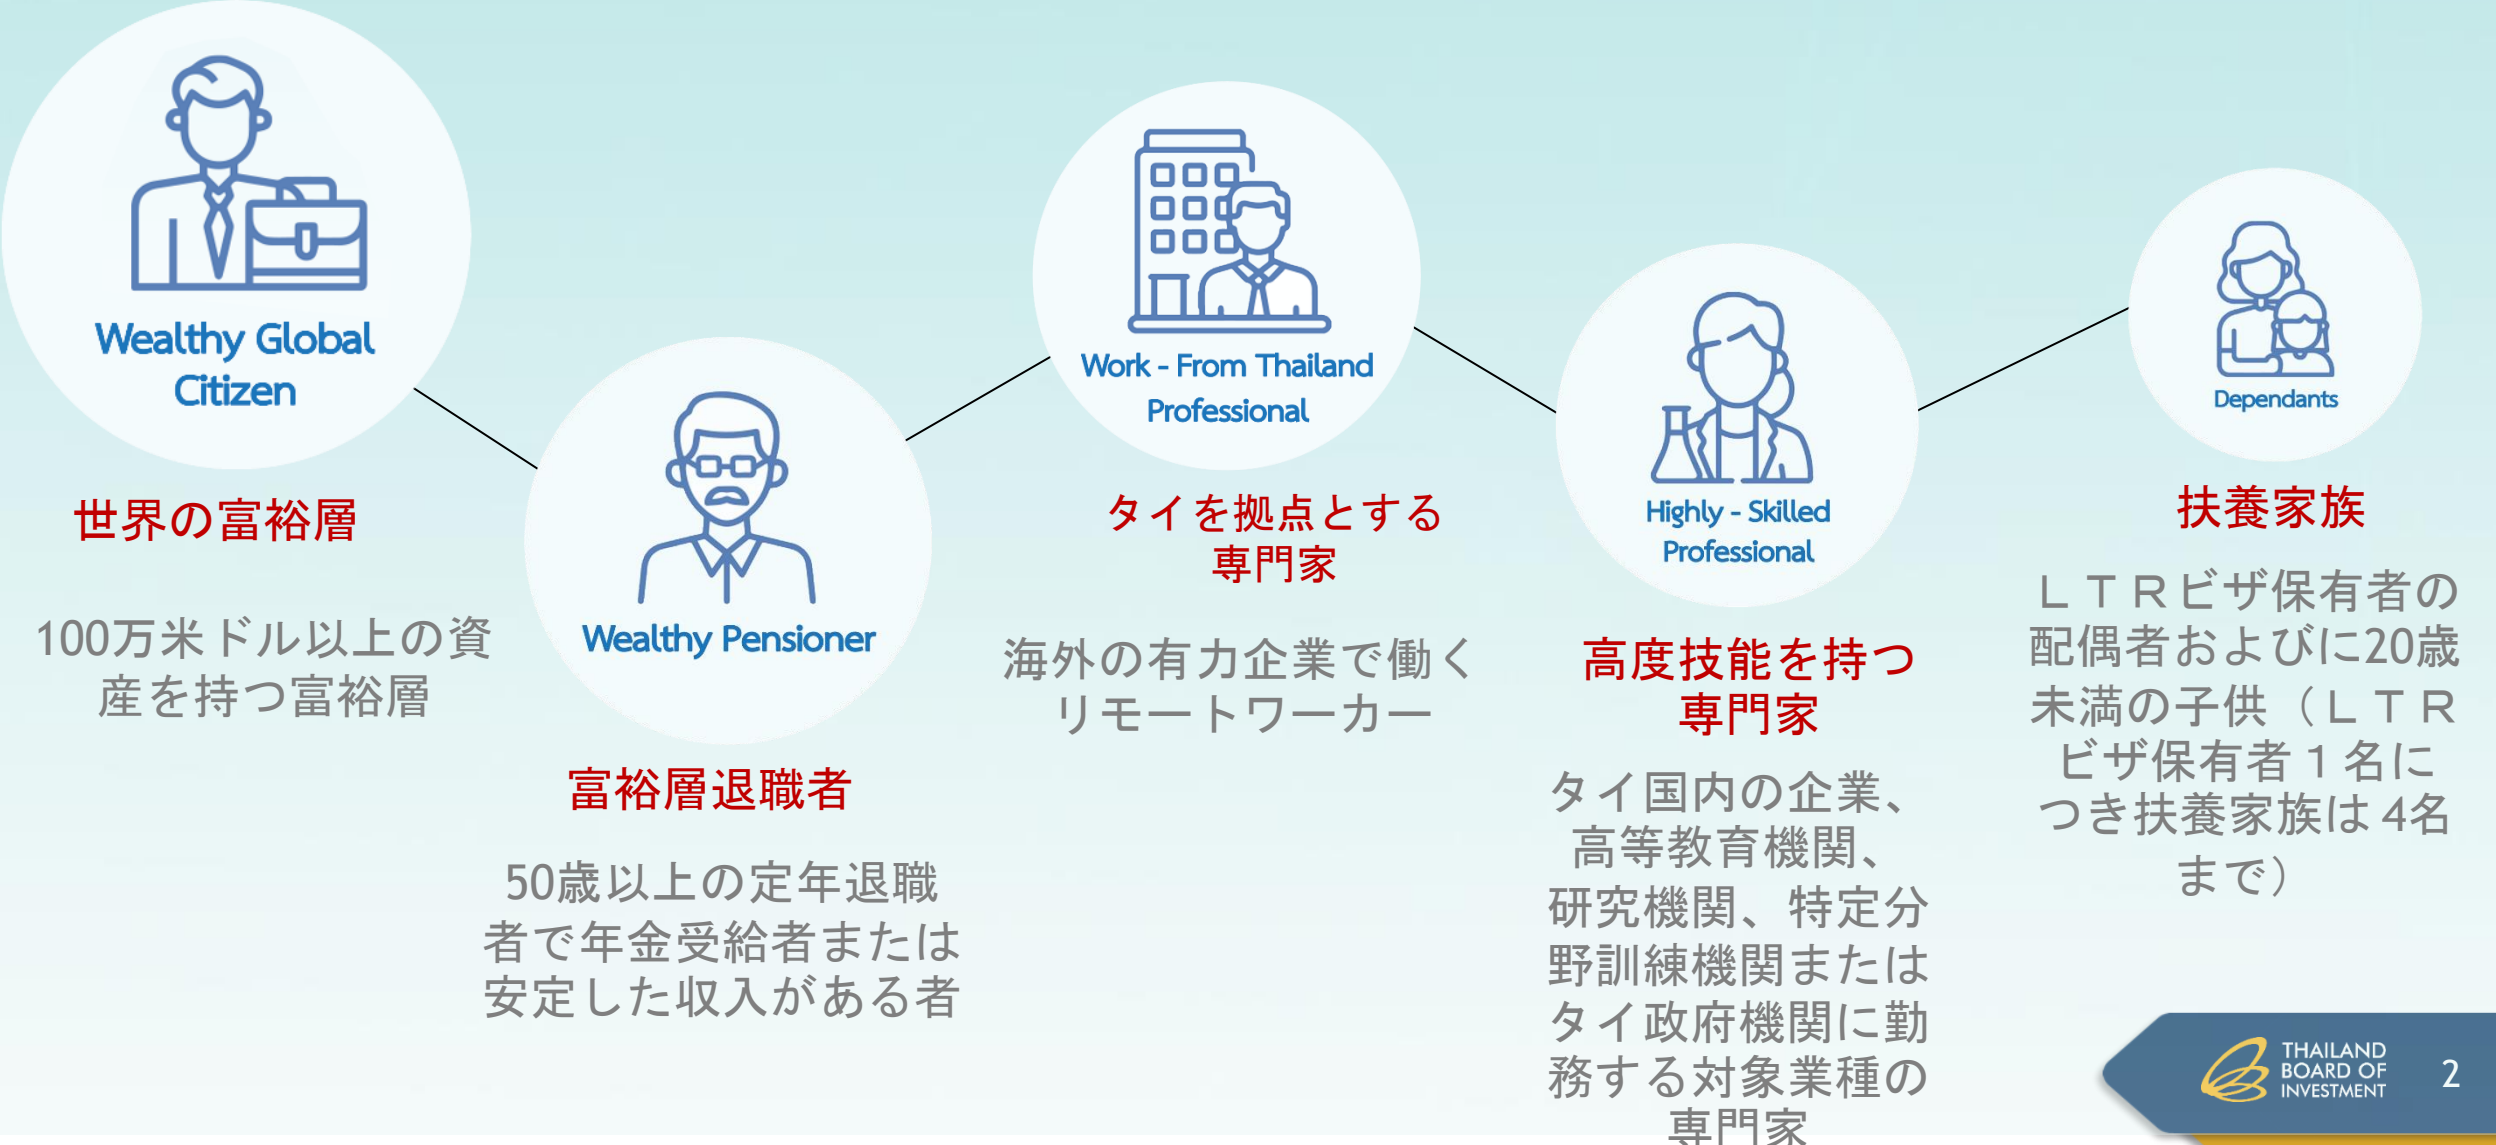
Wealthy Global Citizen

世界の富裕層

100万米ドル以上の資産を持つ富裕層

Wealthy Pensioner

富裕層退職者

50歳以上の定年退職者で年金受給者または安定した収入がある者

Work - From Thailand Professional

タイを拠点とする専門家

海外の有力企業で働くリモートワーカー

Highly - Skilled Professional

高度技能を持つ専門家

タイ国内の企業、高等教育機関、研究機関、特定分野訓練機関またはタイ政府機関に勤務する対象業種の専門家

Dependants

扶養家族

ＬＴＲビザ保有者の配偶者およびに20歳未満の子供（ＬＴＲビザ保有者１名につき扶養家族は4名まで）

THAILAND BOARD OF INVESTMENT

2